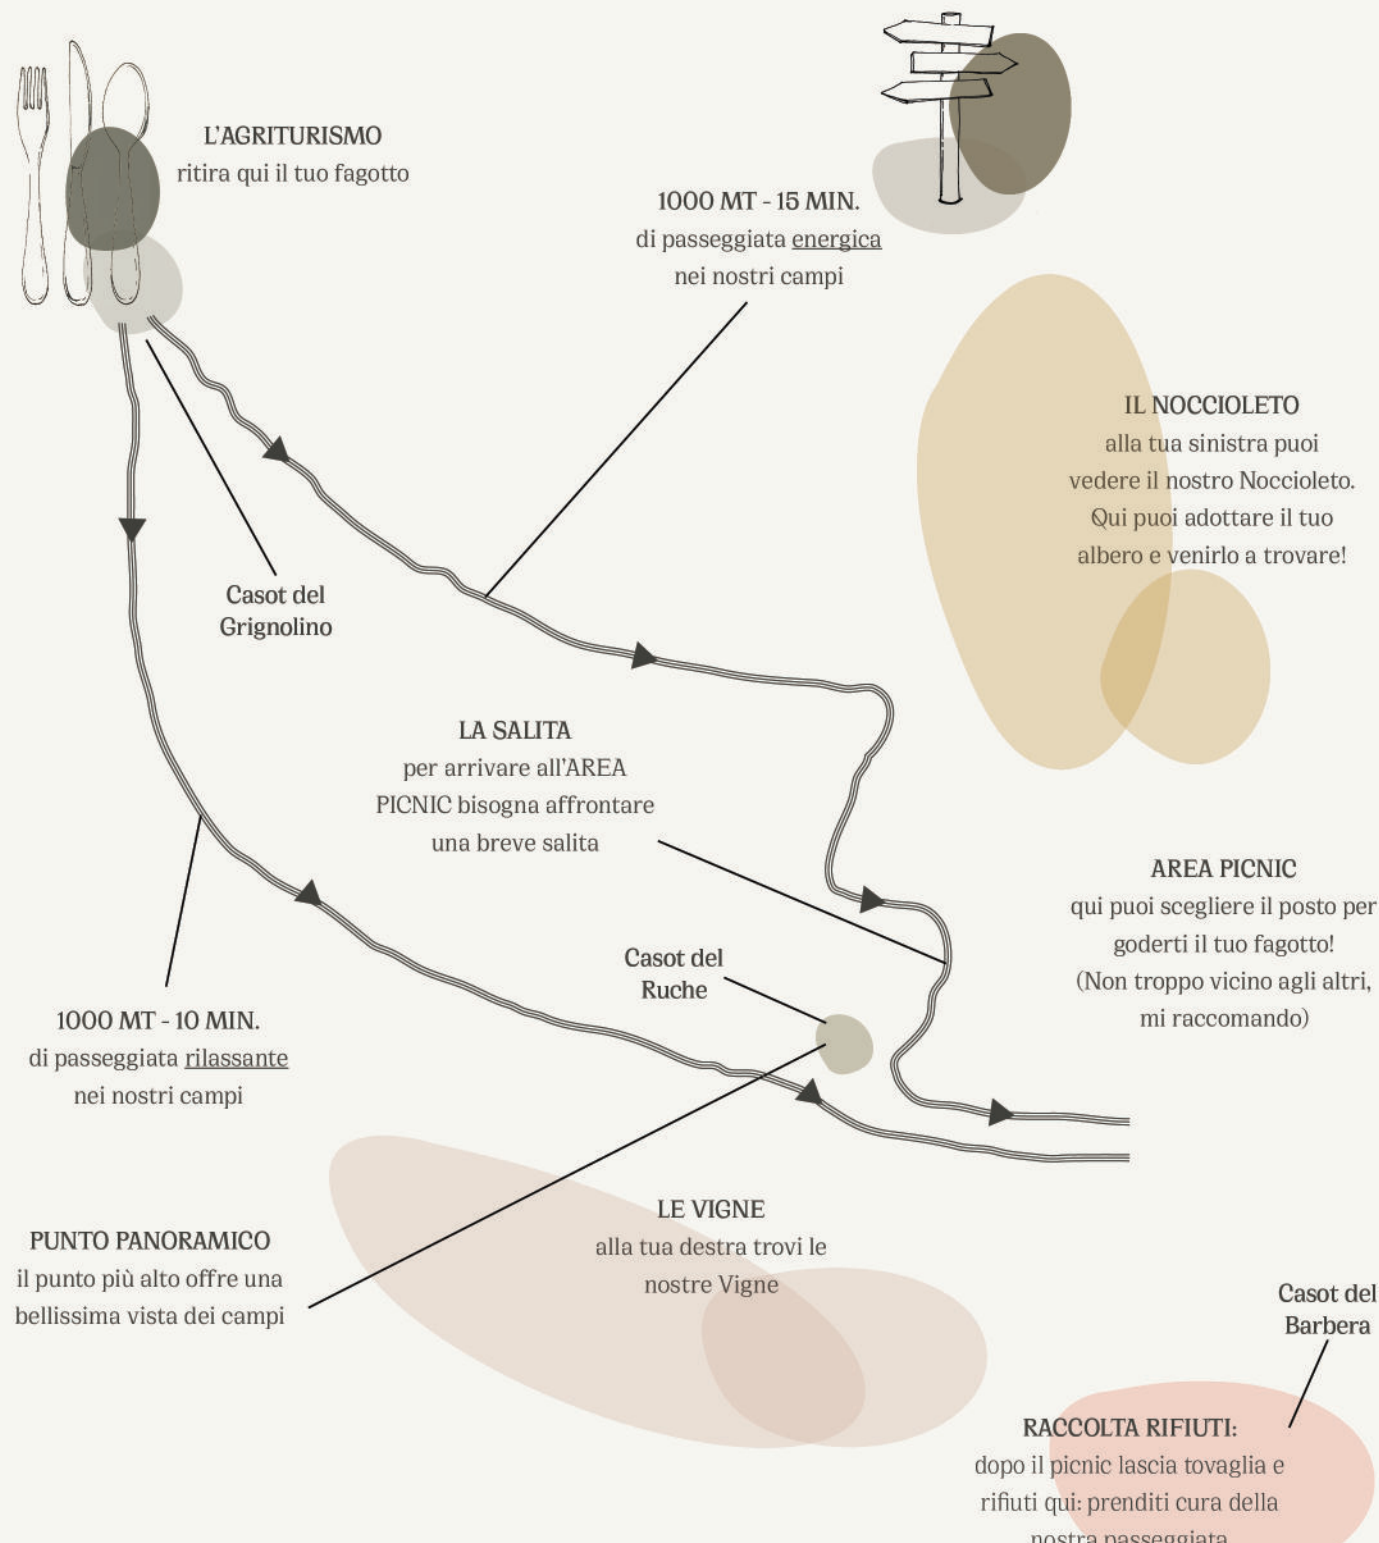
L'AGRITURISMO
ritira qui il tuo fagotto

1000 MT - 15 MIN.
di passeggiata energica
nei nostri campi

IL NOCCIOLETO
alla tua sinistra puoi
vedere il nostro Noccioleto.
Qui puoi adottare il tuo
albero e venirlo a trovare!

Casot del
Grignolino

LA SALITA
per arrivare all'AREA
PICNIC bisogna affrontare
una breve salita

AREA PICNIC
qui puoi scegliere il posto per
goderti il tuo fagotto!
(Non troppo vicino agli altri,
mi raccomando)

Casot del
Ruche

1000 MT - 10 MIN.
di passeggiata rilassante
nei nostri campi

LE VIGNE
alla tua destra trovi le
nostre Vigne

PUNTO PANORAMICO
il punto più alto offre una
bellissima vista dei campi

Casot del
Barbera

RACCOLTA RIFIUTI:
dopo il picnic lascia tovaglia e
rifiuti qui: prenditi cura della
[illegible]